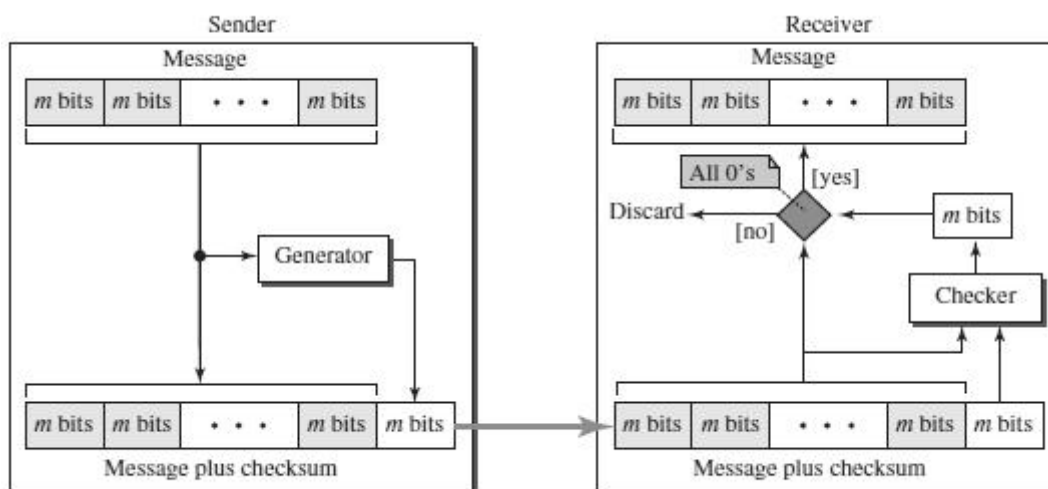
Sender

Message

| *m* bits | *m* bits | • • • | *m* bits |
|---|---|---|---|

Generator

| *m* bits | *m* bits | • • • | *m* bits | *m* bits |
|---|---|---|---|---|

Message plus checksum

Receiver

Message

| *m* bits | *m* bits | • • • | *m* bits |
|---|---|---|---|

All 0's

[yes]

Discard

[no]

*m* bits

Checker

| *m* bits | *m* bits | • • • | *m* bits | *m* bits |
|---|---|---|---|---|

Message plus checksum